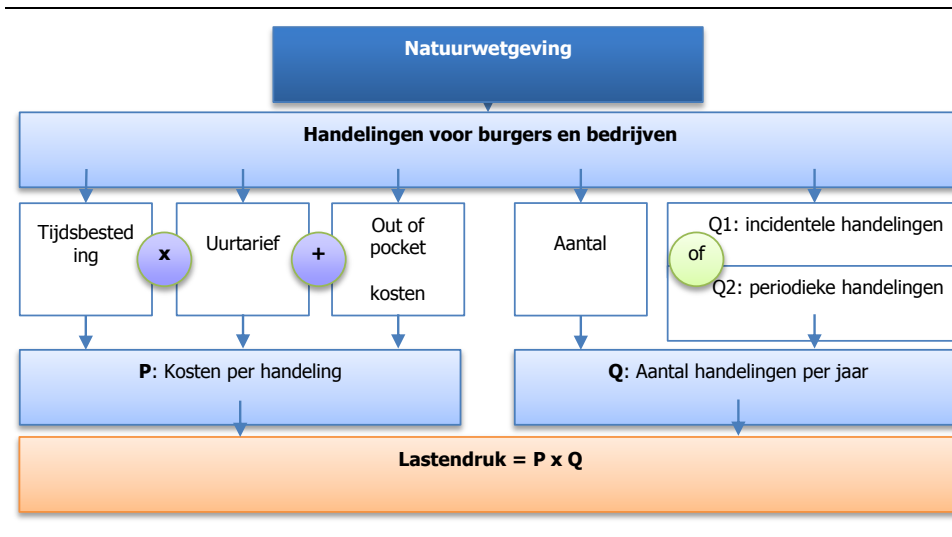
Natuurwetgeving

Handelingen voor burgers en bedrijven

Tijdsbesteding

x

Uurtarief

+

Out of pocket kosten

Aantal

Q1: incidentele handelingen

of

Q2: periodieke handelingen

**P**: Kosten per handeling

**Q**: Aantal handelingen per jaar

**Lastendruk = P x Q**